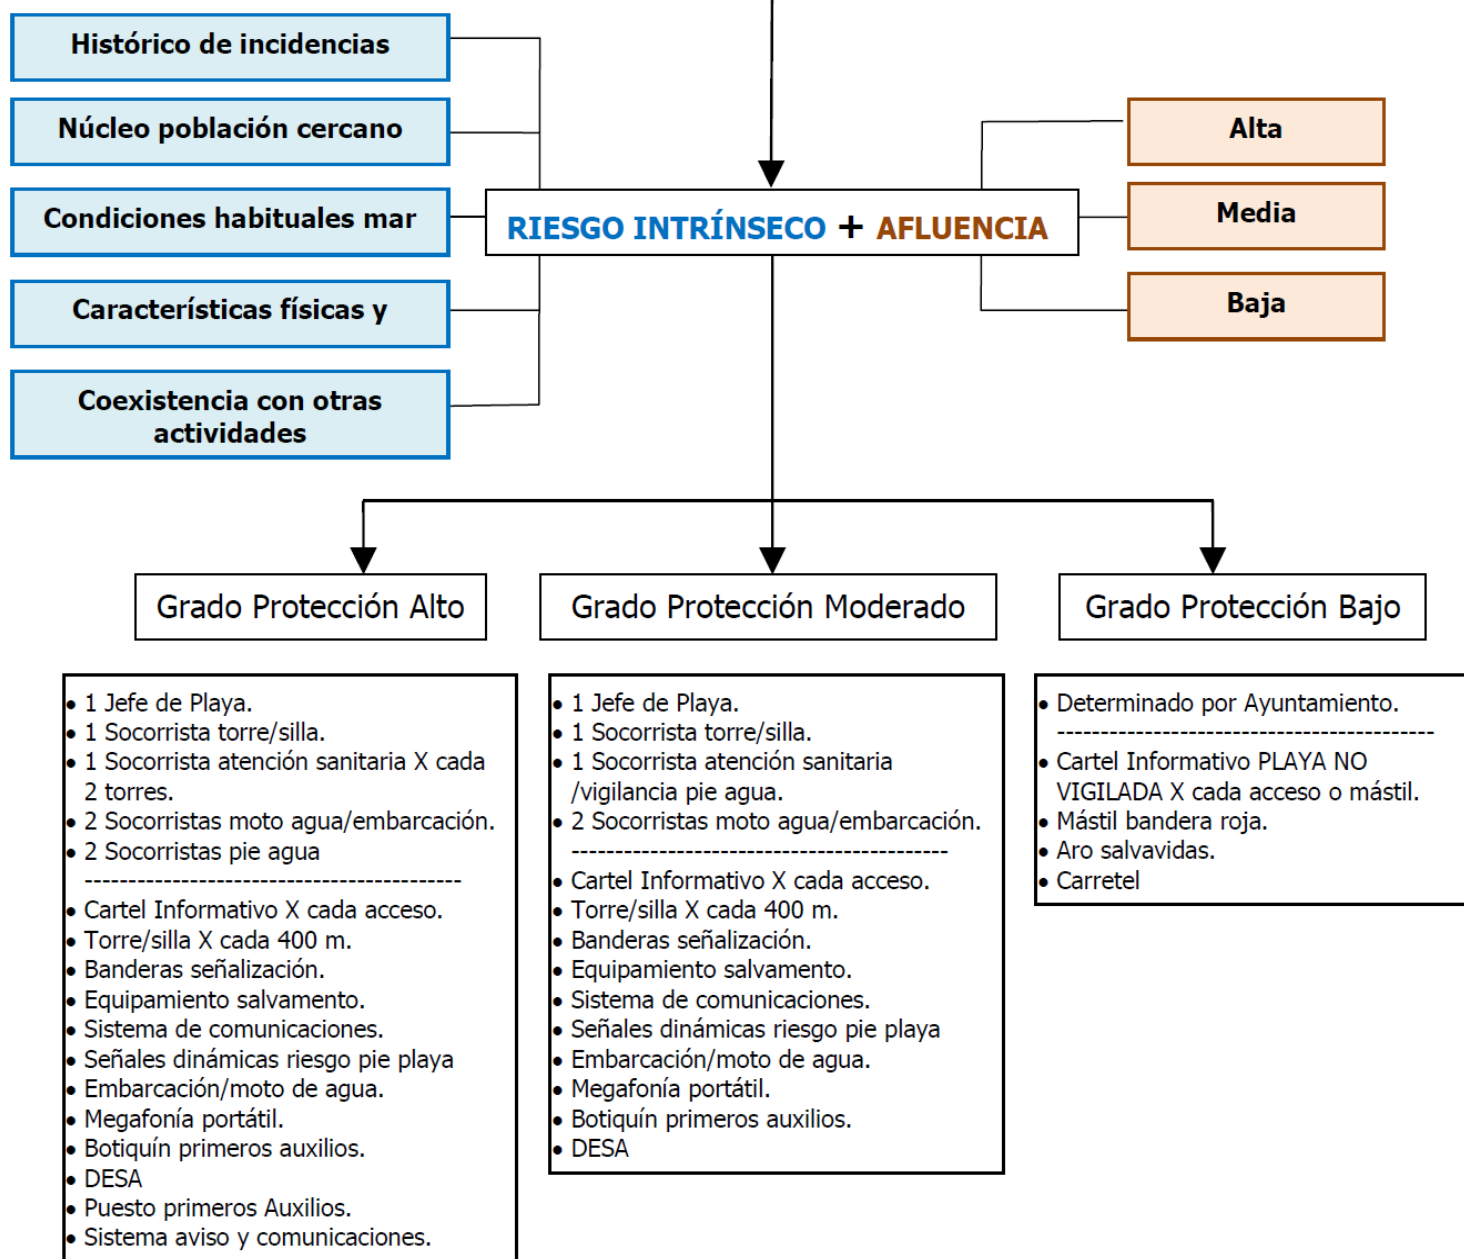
Histórico de incidencias

Núcleo población cercano

Condiciones habituales mar

Características físicas y

Coexistencia con otras actividades

RIESGO INTRÍNSECO + AFLUENCIA

Alta

Media

Baja

Grado Protección Alto

Grado Protección Moderado

Grado Protección Bajo

• 1 Jefe de Playa.
• 1 Socorrista torre/silla.
• 1 Socorrista atención sanitaria X cada 2 torres.
• 2 Socorristas moto agua/embarcación.
• 2 Socorristas pie agua
--------------------------------------------
• Cartel Informativo X cada acceso.
• Torre/silla X cada 400 m.
• Banderas señalización.
• Equipamiento salvamento.
• Sistema de comunicaciones.
• Señales dinámicas riesgo pie playa
• Embarcación/moto de agua.
• Megafonía portátil.
• Botiquín primeros auxilios.
• DESA
• Puesto primeros Auxilios.
• Sistema aviso y comunicaciones.

• 1 Jefe de Playa.
• 1 Socorrista torre/silla.
• 1 Socorrista atención sanitaria /vigilancia pie agua.
• 2 Socorristas moto agua/embarcación.
--------------------------------------------
• Cartel Informativo X cada acceso.
• Torre/silla X cada 400 m.
• Banderas señalización.
• Equipamiento salvamento.
• Sistema de comunicaciones.
• Señales dinámicas riesgo pie playa
• Embarcación/moto de agua.
• Megafonía portátil.
• Botiquín primeros auxilios.
• DESA

• Determinado por Ayuntamiento.
--------------------------------------------
• Cartel Informativo PLAYA NO VIGILADA X cada acceso o mástil.
• Mástil bandera roja.
• Aro salvavidas.
• Carretel